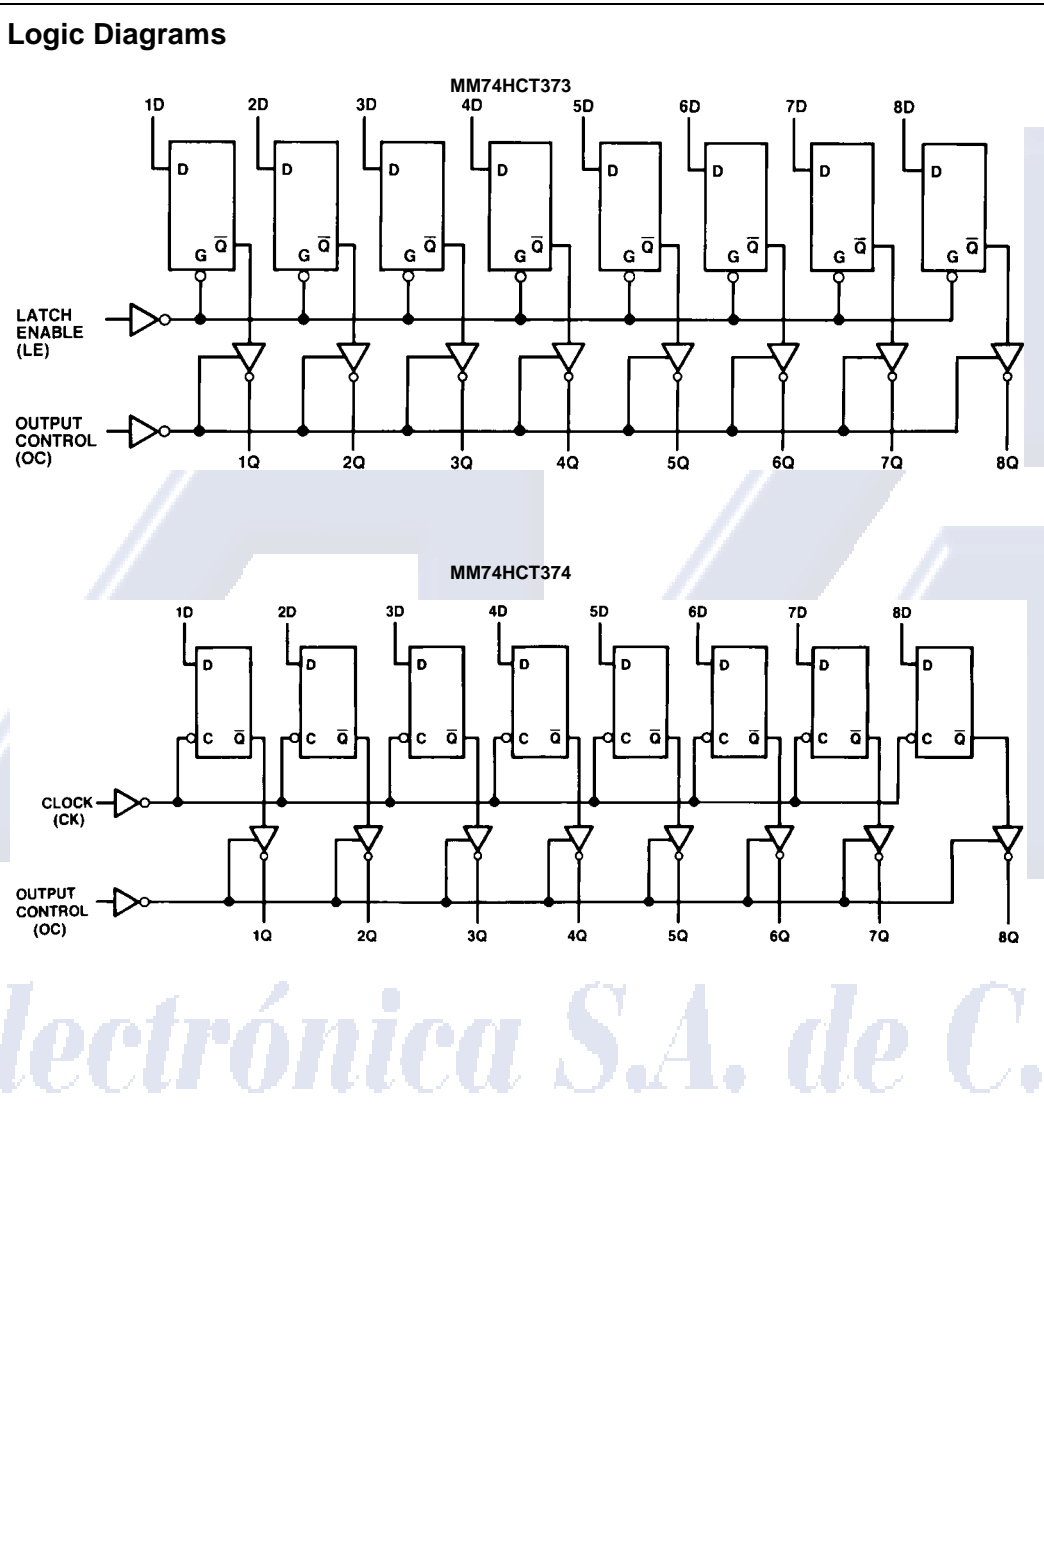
Logic Diagrams

MM74HCT373

1D 2D 3D 4D 5D 6D 7D 8D

D G $\overline{Q}$ D G $\overline{Q}$ D G $\overline{Q}$ D G $\overline{Q}$ D G $\overline{Q}$ D G $\overline{Q}$ D G $\overline{Q}$ D G $\overline{Q}$

LATCH ENABLE (LE)

OUTPUT CONTROL (OC)

1Q 2Q 3Q 4Q 5Q 6Q 7Q 8Q

MM74HCT374

1D 2D 3D 4D 5D 6D 7D 8D

D C $\overline{Q}$ D C $\overline{Q}$ D C $\overline{Q}$ D C $\overline{Q}$ D C $\overline{Q}$ D C $\overline{Q}$ D C $\overline{Q}$ D C $\overline{Q}$

CLOCK (CK)

OUTPUT CONTROL (OC)

1Q 2Q 3Q 4Q 5Q 6Q 7Q 8Q

lectrónica S.A. de C.